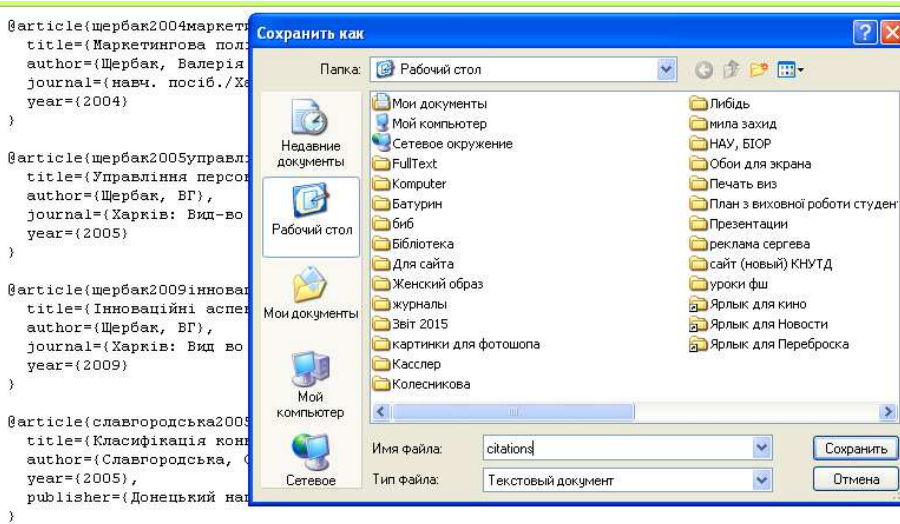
@article{щербак2004маркети
title={Маркетингова пол
author={Щербак, Валерія
journal={навч. посіб./Ха
year={2004}
}

@article{щербак2005управлі
title={Управління персон
author={Щербак, ВГ},
journal={Харків: Вид-во
year={2005}
}

@article{щербак2009інновац
title={Інноваційні аспек
author={Щербак, ВГ},
journal={Харків: Вид во
year={2009}
}

@article{славгородська2005
title={Класифікація конк
author={Славгородська, С
year={2005},
publisher={Донецький нац
}

Сохранить как

Папка: Рабочий стол

Недавние документы
Рабочий стол
Мои документы
Мой компьютер
Сетевое

Мои документы
Мой компьютер
Сетевое окружение
FullText
Komputer
Батурин
биб
Бібліотека
Для сайта
Женский образ
журналы
Звіт 2015
картинки для фотошопа
Касслер
Колесникова
Либідь
мила захид
НАУ, БІОР
Обои для экрана
Печать виз
План з виховної роботи студент
Презентации
реклама сергева
сайт (новый) КНУТД
уроки фш
Ярлык для кино
Ярлык для Новости
Ярлык для Переброска

Имя файла: citations
Тип файла: Текстовый документ
Сохранить
Отмена